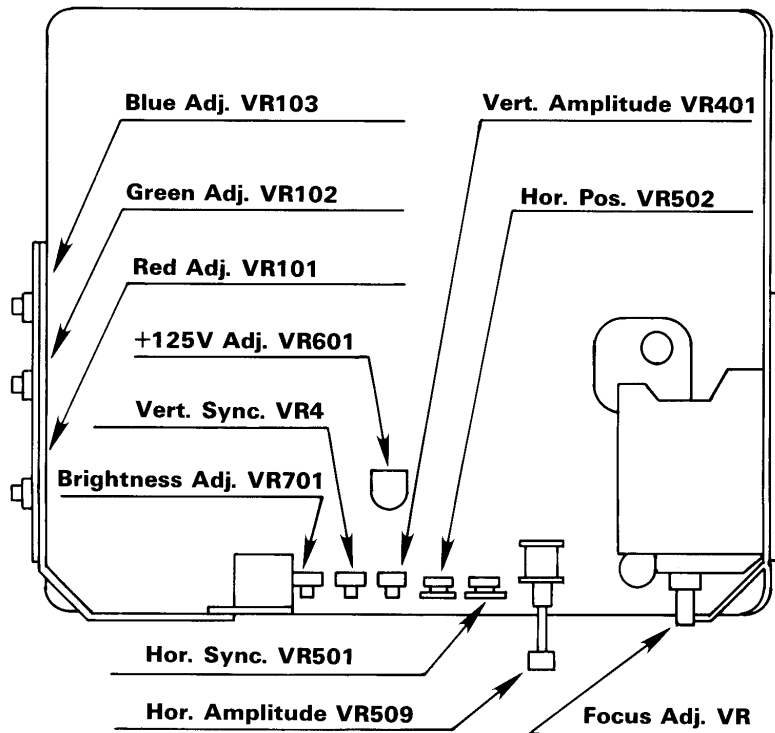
Blue Adj. VR103

Vert. Amplitude VR401

Green Adj. VR102

Hor. Pos. VR502

Red Adj. VR101

+125V Adj. VR601

Vert. Sync. VR4

Brightness Adj. VR701

Hor. Sync. VR501

Hor. Amplitude VR509

Focus Adj. VR